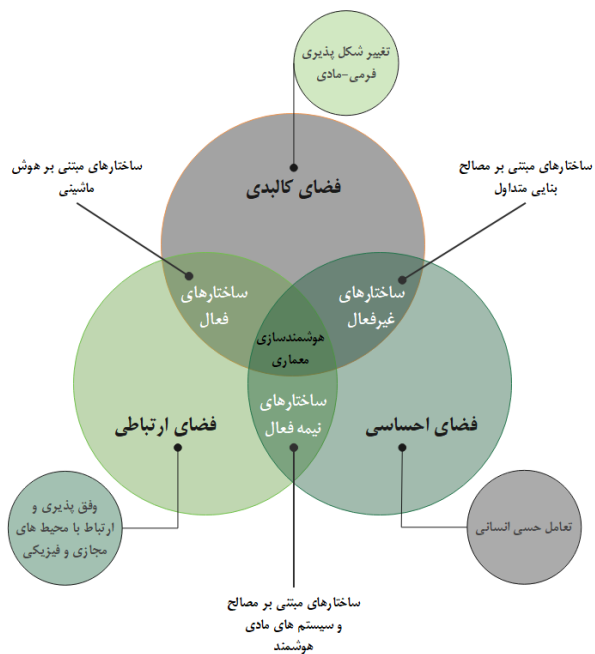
تغییر شکل پذیری فرمی-مادی

ساختارهای مبتنی بر هوش ماشینی

ساختارهای مبتنی بر مصالح بنایی متداول

فضای کالبدی

ساختارهای فعال

ساختارهای غیرفعال

هوشمندسازی معماری

ساختارهای نیمه فعال

فضای ارتباطی

فضای احساسی

وفق پذیری و ارتباط با محیط های مجازی و فیزیکی

تعامل حسی انسانی

ساختارهای مبتنی بر مصالح و سیستم های مادی هوشمند